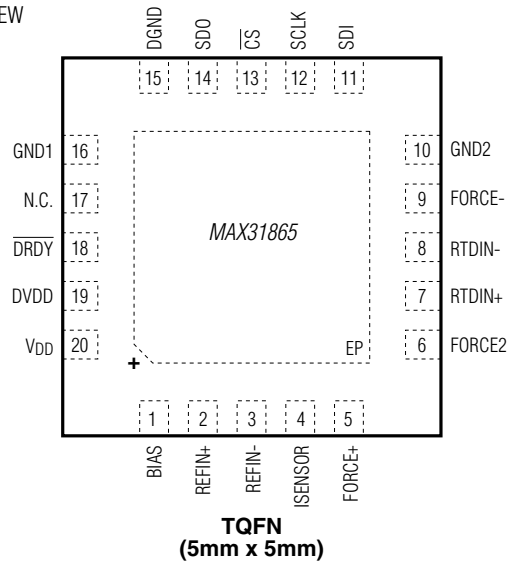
EW

DGND SDO $\overline{CS}$ SCLK SDI

15 14 13 12 11

GND1 16
N.C. 17
$\overline{DRDY}$ 18
DVDD 19
$V_{DD}$ 20

10 GND2
9 FORCE-
8 RTDIN-
7 RTDIN+
6 FORCE2

MAX31865

EP

+

1 2 3 4 5

BIAS REFIN+ REFIN- ISENSOR FORCE+

TQFN
(5mm x 5mm)